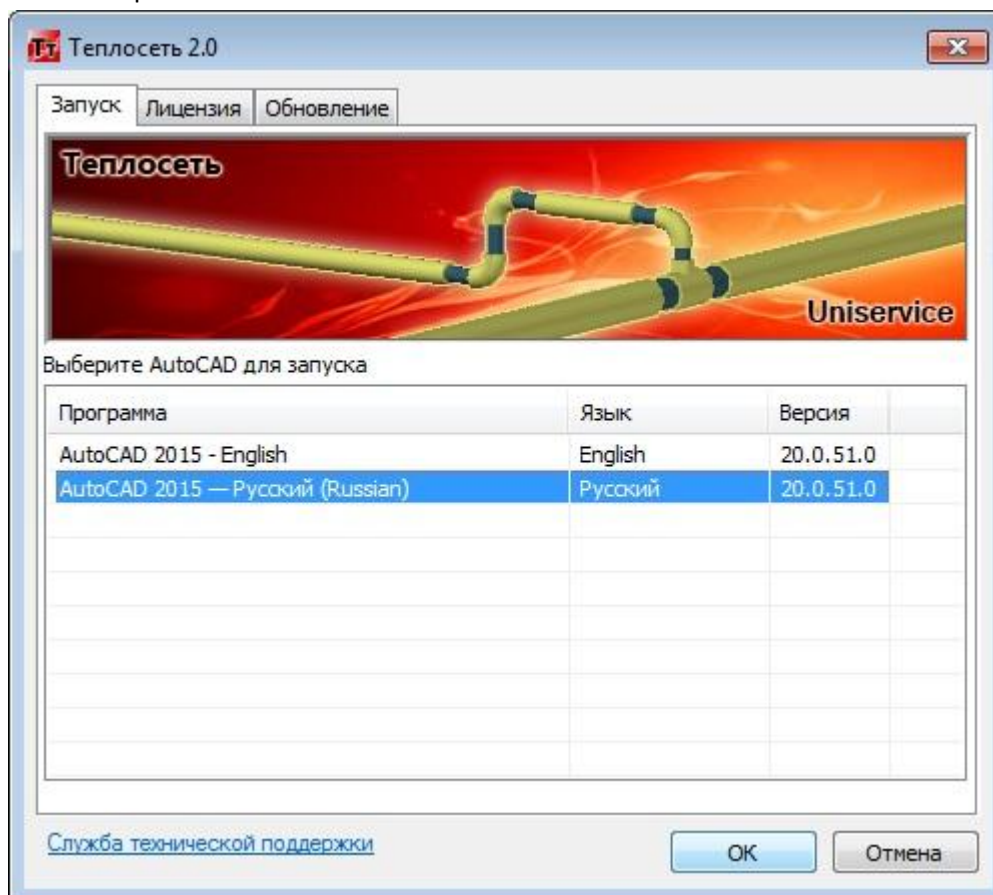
Теплосеть 2.0

Запуск | Лицензия | Обновление

Теплосеть

Uniservice

Выберите AutoCAD для запуска

| Программа | Язык | Версия |
|---|---|---|
| AutoCAD 2015 - English | English | 20.0.51.0 |
| AutoCAD 2015 — Русский (Russian) | Русский | 20.0.51.0 |

Служба технической поддержки

OK

Отмена